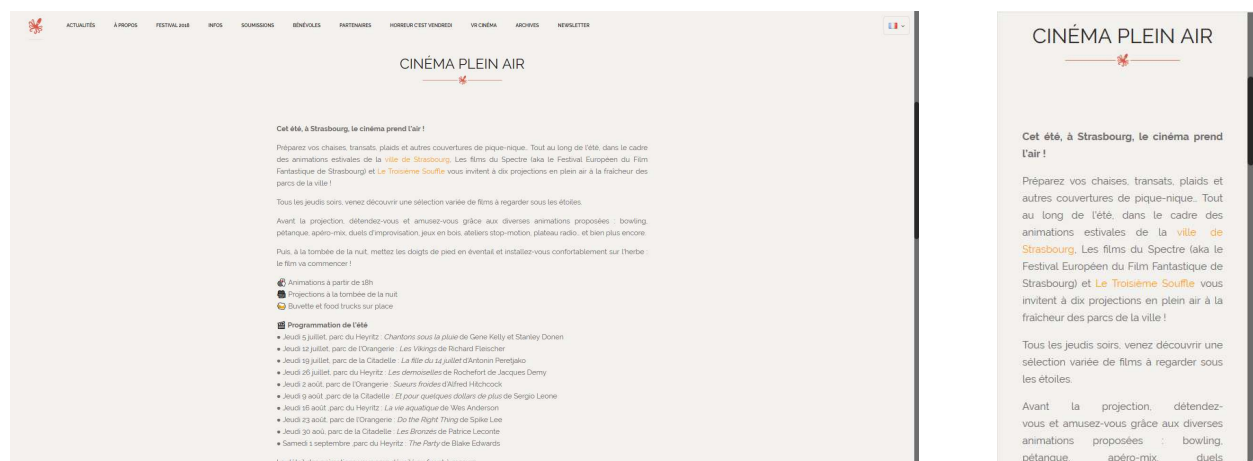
ACTUALITÉS À PROPOS FESTIVAL 2018 INFOS SOUMISSIONS BÉNÉVOLES PARTENAIRES HORREUR C'EST VENDREDI VR CINÉMA ARCHIVES NEWSLETTER

CINÉMA PLEIN AIR

Cet été, à Strasbourg, le cinéma prend l'air !

Préparez vos chaises, transats, plaids et autres couvertures de pique-nique.. Tout au long de l'été, dans le cadre des animations estivales de la ville de Strasbourg, Les films du Spectre (aka le Festival Européen du Film Fantastique de Strasbourg) et Le Troisième Souffle vous invitent à dix projections en plein air à la fraîcheur des parcs de la ville !

Tous les jeudis soirs, venez découvrir une sélection variée de films à regarder sous les étoiles.

Avant la projection, détendez-vous et amusez-vous grâce aux diverses animations proposées : bowling, pétanque, apéro-mix, duels d'improvisation, jeux en bois, ateliers stop-motion, plateau radio... et bien plus encore.

Puis, à la tombée de la nuit, mettez les doigts de pied en éventail et installez-vous confortablement sur l'herbe : le film va commencer !

Animations à partir de 18h
Projections à la tombée de la nuit
Buvette et food trucks sur place

Programmation de l'été
• Jeudi 5 juillet, parc du Heyritz : Chantons sous la pluie de Gene Kelly et Stanley Donen
• Jeudi 12 juillet, parc de l'Orangerie : Les Vikings de Richard Fleischer
• Jeudi 19 juillet, parc de la Citadelle : La fille du 14 juillet d'Antonin Peretjako
• Jeudi 26 juillet, parc du Heyritz : Les demoiselles de Rochefort de Jacques Demy
• Jeudi 2 août, parc de l'Orangerie : Sueurs froides d'Alfred Hitchcock
• Jeudi 9 août ,parc de la Citadelle : Et pour quelques dollars de plus de Sergio Leone
• Jeudi 16 août ,parc du Heyritz : La vie aquatique de Wes Anderson
• Jeudi 23 août, parc de l'Orangerie : Do the Right Thing de Spike Lee
• Jeudi 30 aoû, parc de la Citadelle : Les Bronzés de Patrice Leconte
• Samedi 1 septembre ,parc du Heyritz : The Party de Blake Edwards

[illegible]

CINÉMA PLEIN AIR

Cet été, à Strasbourg, le cinéma prend l'air !

Préparez vos chaises, transats, plaids et autres couvertures de pique-nique.. Tout au long de l'été, dans le cadre des animations estivales de la ville de Strasbourg, Les films du Spectre (aka le Festival Européen du Film Fantastique de Strasbourg) et Le Troisième Souffle vous invitent à dix projections en plein air à la fraîcheur des parcs de la ville !

Tous les jeudis soirs, venez découvrir une sélection variée de films à regarder sous les étoiles.

Avant la projection, détendez-vous et amusez-vous grâce aux diverses animations proposées : bowling, pétanque, apéro-mix, duels